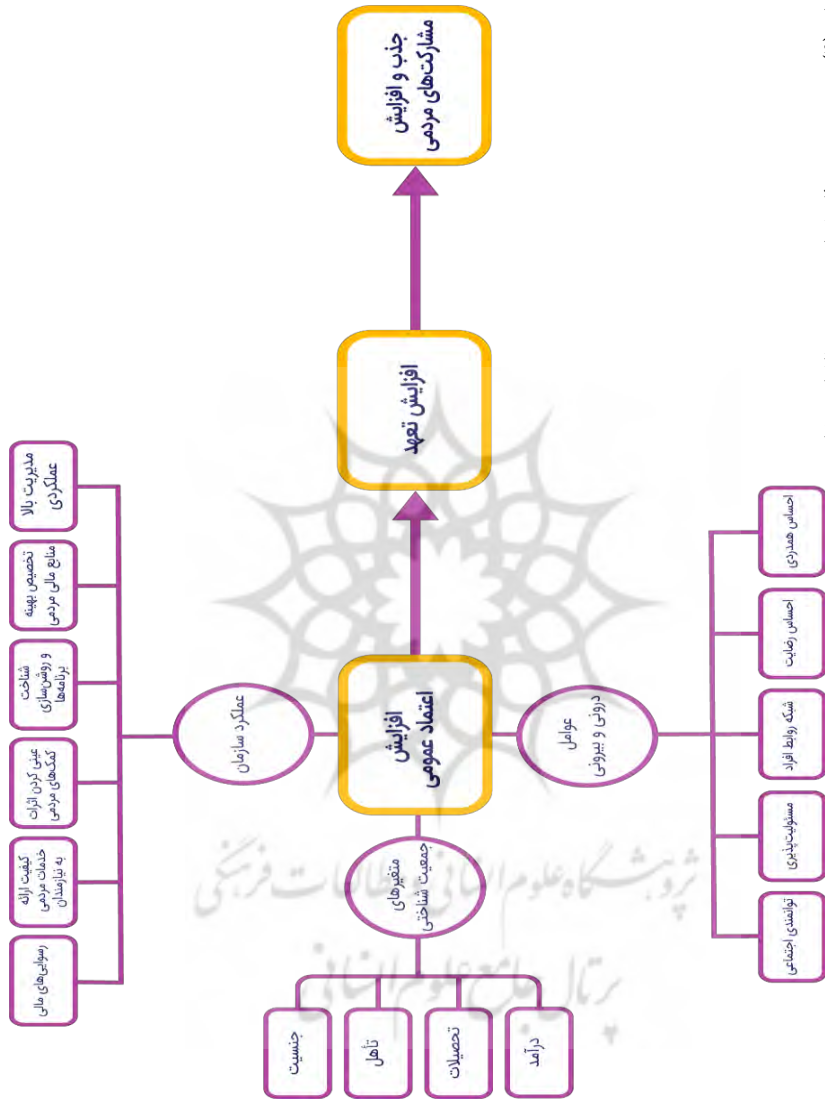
جذب و افزایش مشارکت‌های مردمی

افزایش تعهد

افزایش اعتماد عمومی

عملکرد سازمان

مدیریت بالا عملکردی

تخصیص بهینه منابع مالی مردمی

شناخت و روشن‌سازی برنامه‌ها

عینی کردن اثرات کمک‌های مردمی

کیفیت ارائه خدمات مردمی به نیازمندان

رسوایی‌های مالی

عوامل درونی و بیرونی

احساس همدردی

احساس رضایت

شبکه روابط افراد

مسئولیت‌پذیری

توانمندی اجتماعی

متغیرهای جمعیت شناختی

جنسیت

تأهل

تحصیلات

درآمد

پژوهشگاه علوم انسانی و مطالعات فرهنگی

پرتال جامع علوم انسانی